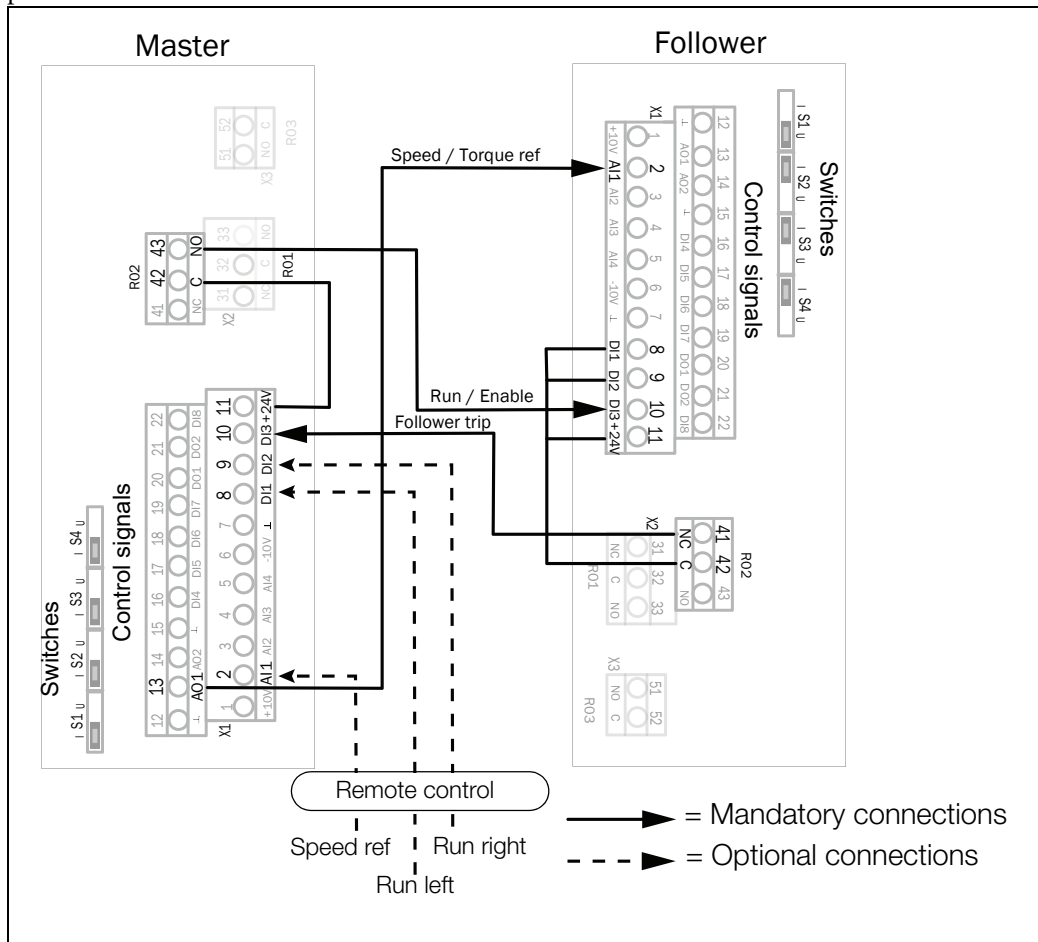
Master

Follower

RO3
X3
51 52
NO C

RO2
41 42 43
NC C NO

RO1
X2
31 32 33
NC C NO

X1
+10V AI1 AI2 AI3 AI4 -10V ⊥ DI1 DI2 DI3 +24V
1 2 3 4 5 6 7 8 9 10 11
⊥ AO1 AO2 ⊥ DI4 DI5 DI6 DI7 DO1 DO2 DI8
12 13 14 15 16 17 18 19 20 21 22

Control signals

Switches
I S1 U
I S2 U
I S3 U
I S4 U

Speed / Torque ref

Run / Enable

Follower trip

X1
+10V AI1 AI2 AI3 AI4 -10V ⊥ DI1 DI2 DI3 +24V
1 2 3 4 5 6 7 8 9 10 11
⊥ AO1 AO2 ⊥ DI4 DI5 DI6 DI7 DO1 DO2 DI8
12 13 14 15 16 17 18 19 20 21 22

Control signals

Switches
I S1 U
I S2 U
I S3 U
I S4 U

X2
RO2
41 42 43
NC C NO

RO1
31 32 33
NC C NO

X3
RO3
51 52
NO C

Remote control

Speed ref

Run left

Run right

= Mandatory connections

= Optional connections